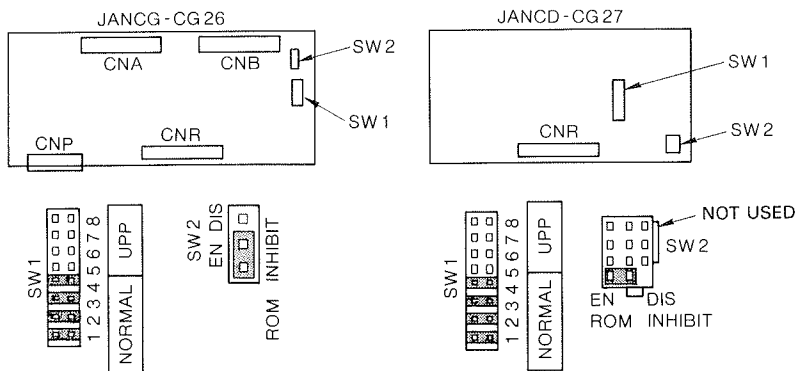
JANCG - CG 26

CNA

CNB

SW 2

SW 1

CNP

CNR

JANCD - CG 27

SW 1

CNR

SW 2

SW1

1 2 3 4 5 6 7 8

UPP

NORMAL

SW 2

EN DIS

ROM INHIBIT

SW1

1 2 3 4 5 6 7 8

UPP

NORMAL

NOT USED

SW 2

EN

ROM

DIS

INHIBIT